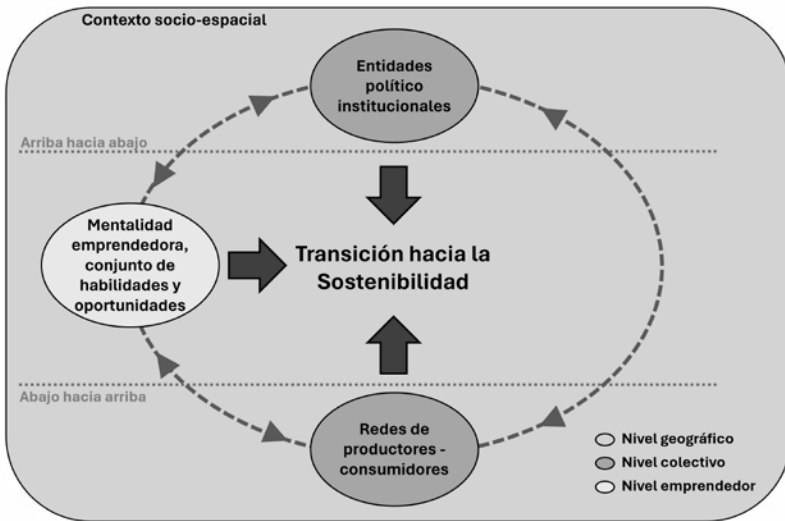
Contexto socio-espacial

Entidades político institucionales

Arriba hacia abajo

Mentalidad emprendedora, conjunto de habilidades y oportunidades

Transición hacia la Sostenibilidad

Abajo hacia arriba

Redes de productores - consumidores

Nivel geográfico
Nivel colectivo
Nivel emprendedor